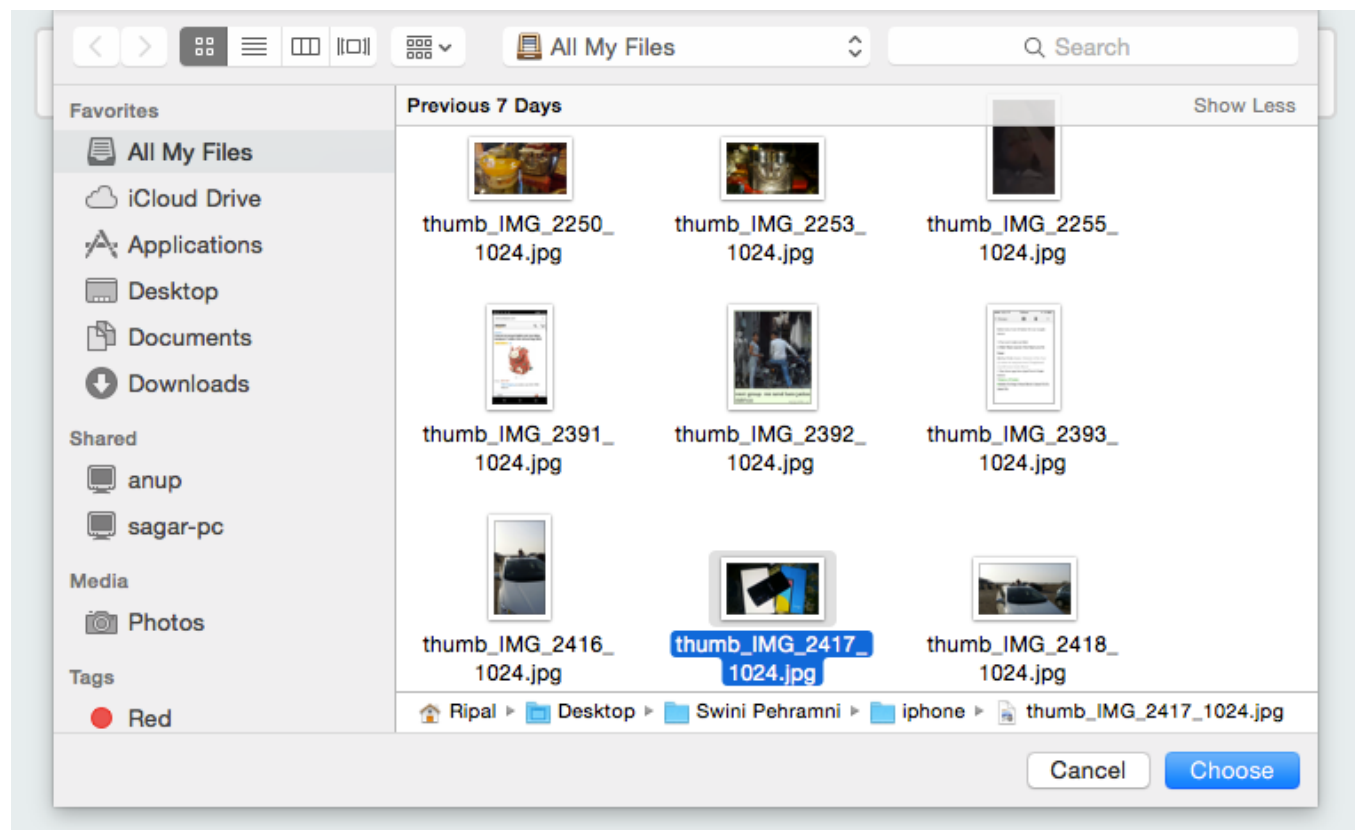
All My Files

Search

Favorites

All My Files

iCloud Drive

Applications

Desktop

Documents

Downloads

Shared

anup

sagar-pc

Media

Photos

Tags

Red

Previous 7 Days

Show Less

thumb_IMG_2250_1024.jpg

thumb_IMG_2253_1024.jpg

thumb_IMG_2255_1024.jpg

thumb_IMG_2391_1024.jpg

thumb_IMG_2392_1024.jpg

thumb_IMG_2393_1024.jpg

thumb_IMG_2416_1024.jpg

thumb_IMG_2417_1024.jpg

thumb_IMG_2418_1024.jpg

Ripal ▸ Desktop ▸ Swini Pehramni ▸ iphone ▸ thumb_IMG_2417_1024.jpg

Cancel

Choose